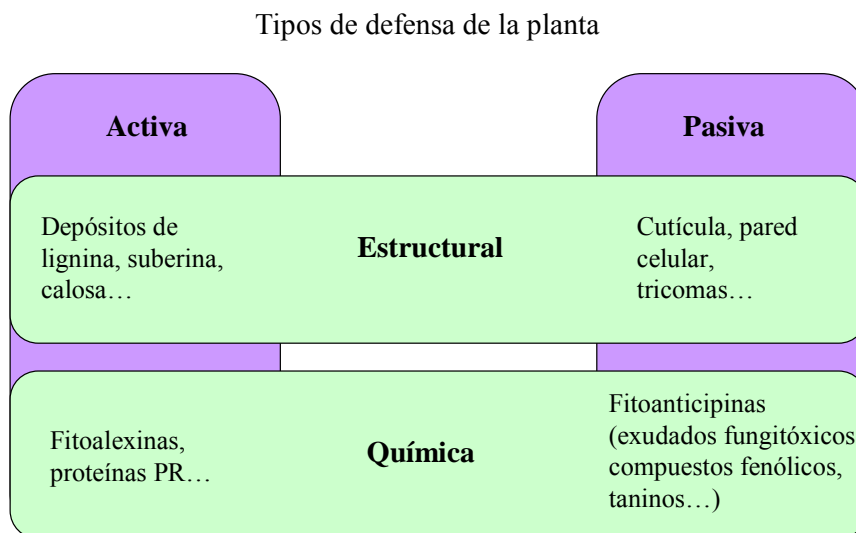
Tipos de defensa de la planta

Activa

Pasiva

Depósitos de lignina, suberina, calosa…

Estructural

Cutícula, pared celular, tricomas…

Fitoalexinas, proteínas PR…

Química

Fitoanticipinas (exudados fungitóxicos compuestos fenólicos, taninos…)